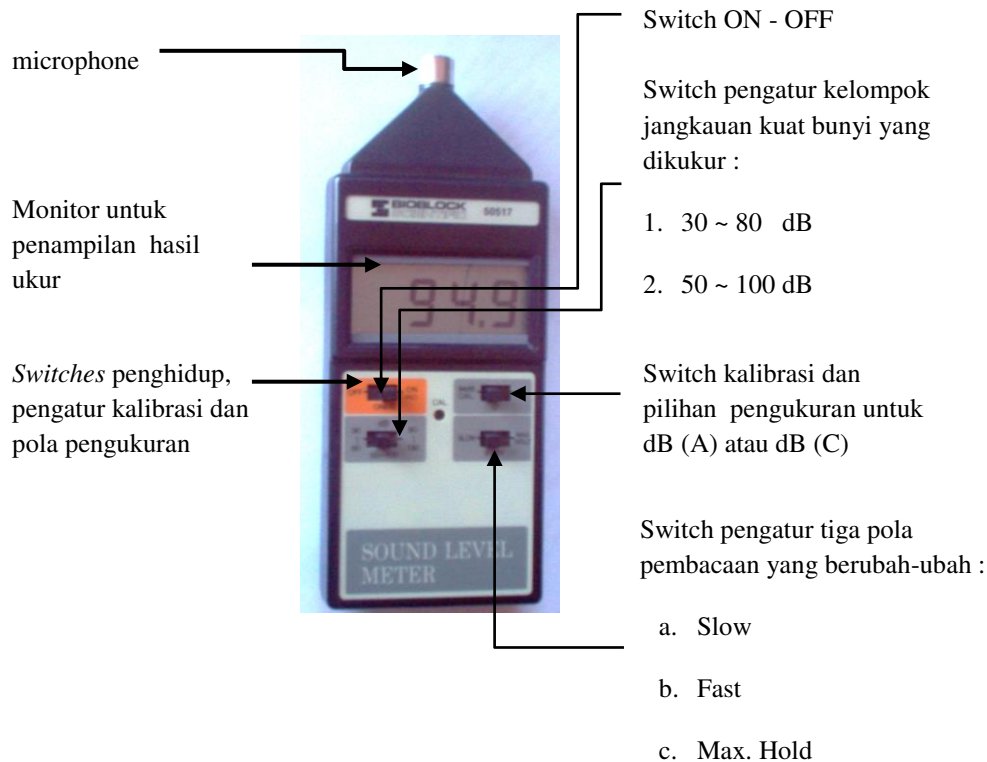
microphone

Switch ON - OFF

Switch pengatur kelompok jangkauan kuat bunyi yang dikukur :

1. 30 ~ 80 dB

2. 50 ~ 100 dB

Monitor untuk penampilan hasil ukur

BIOBLOCK

50517

94.9

*Switches* penghidup, pengatur kalibrasi dan pola pengukuran

CAL

Switch kalibrasi dan pilihan pengukuran untuk dB (A) atau dB (C)

SOUND LEVEL METER

Switch pengatur tiga pola pembacaan yang berubah-ubah :

a. Slow

b. Fast

c. Max. Hold